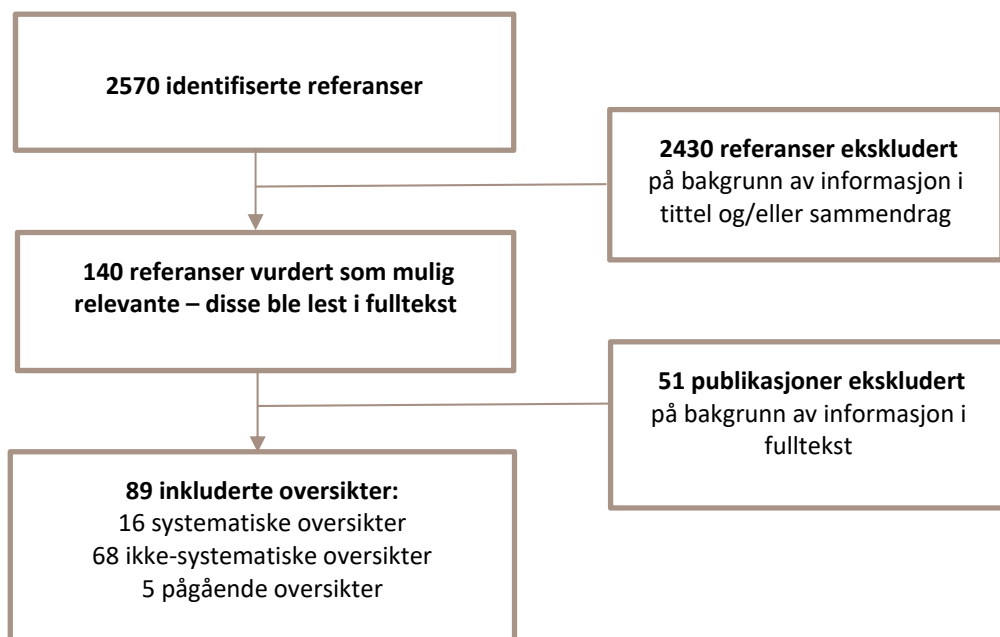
2570 identifiserte referanser

2430 referanser ekskludert
på bakgrunn av informasjon i tittel og/eller sammendrag

140 referanser vurdert som mulig relevante – disse ble lest i fulltekst

51 publikasjoner ekskludert
på bakgrunn av informasjon i fulltekst

89 inkluderte oversikter:
16 systematiske oversikter
68 ikke-systematiske oversikter
5 pågående oversikter